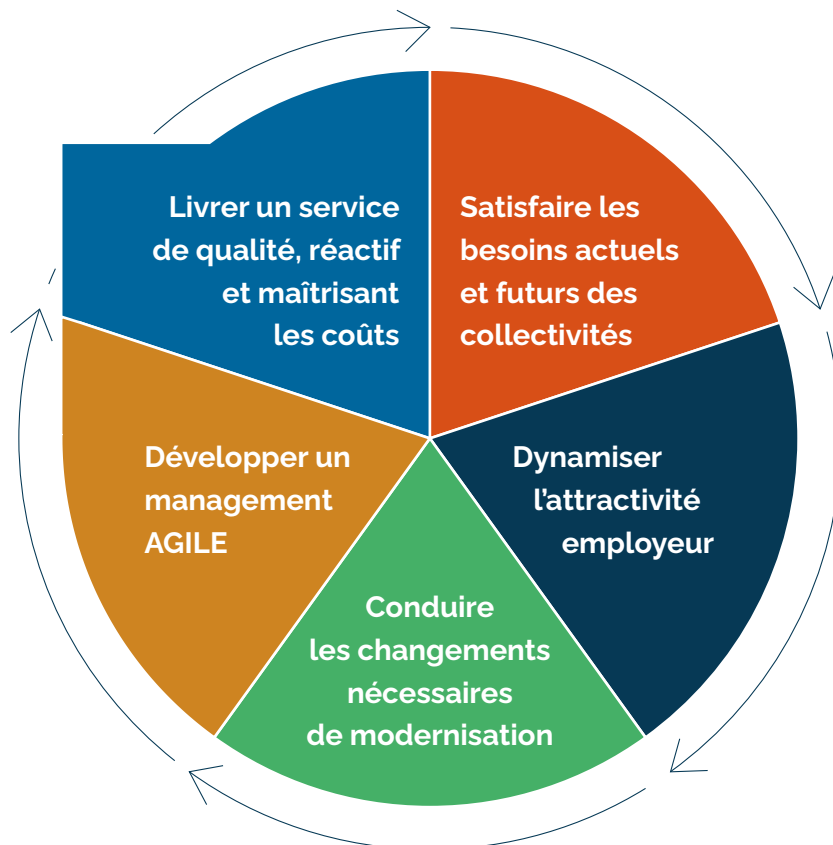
Livrer un service de qualité, réactif et maîtrisant les coûts

Satisfaire les besoins actuels et futurs des collectivités

Dynamiser l'attractivité employeur

Conduire les changements nécessaires de modernisation

Développer un management AGILE